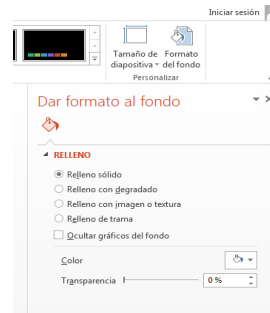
Iniciar sesión

Tamaño de diapositiva
Formato del fondo
Personalizar

Dar formato al fondo

RELLENO

Relleno sólido
Relleno con degradado
Relleno con imagen o textura
Relleno de trama
Ocultar gráficos del fondo

Color

Transparencia 0 %